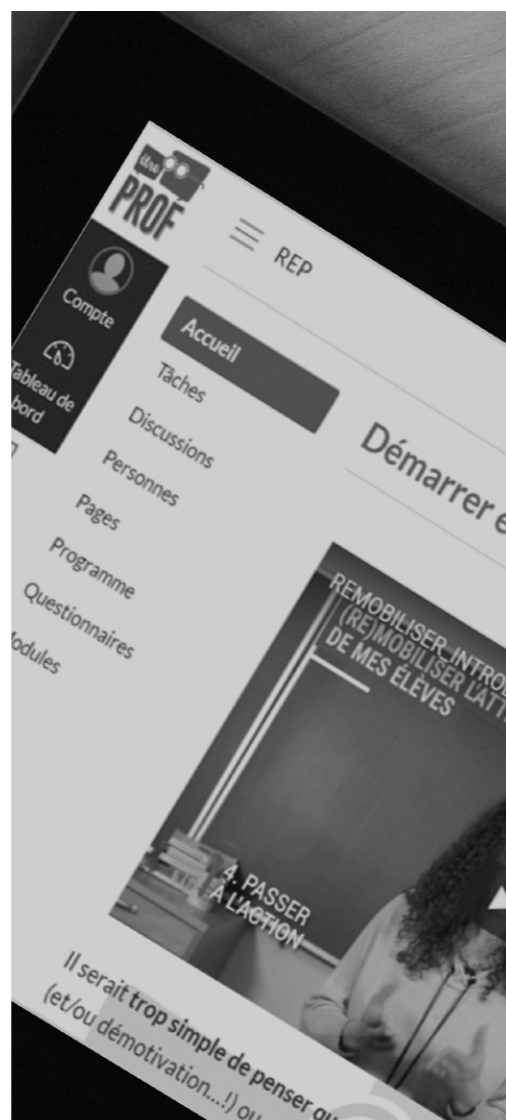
Une PROF

REP

Compte

Tableau de bord

Accueil

Tâches

Discussions

Personnes

Pages

Programme

Questionnaires

Modules

Démarrer e

REMOBILISER-INTRO
(RE)MOBILISER L'ATT
DE MES ÉLÈVES

4. PASSER À L'ACTION

Il serait trop simple de penser qu
(et/ou démotivation...!) ou